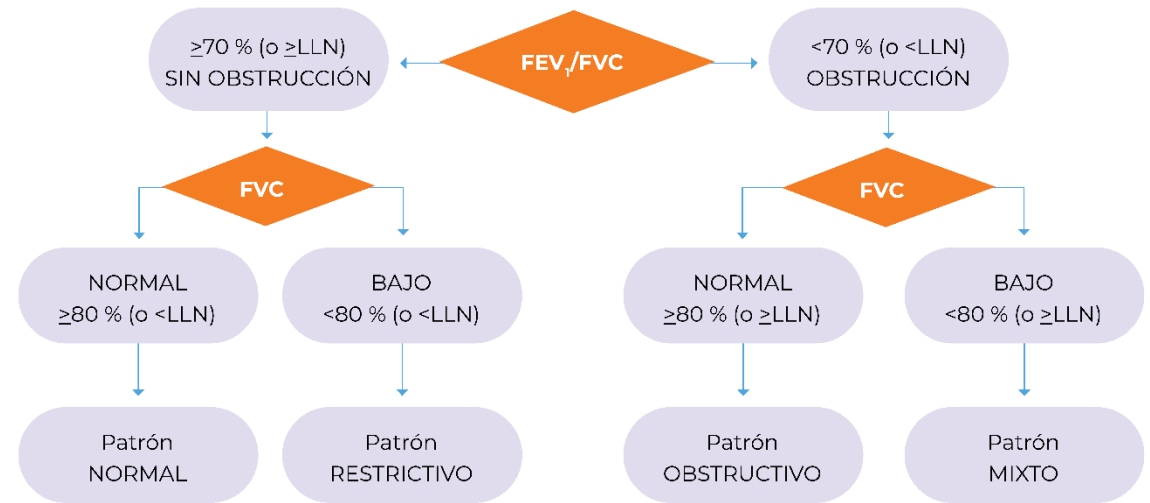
$\geq$70 % (o $\geq$LLN)
SIN OBSTRUCCIÓN

$FEV_1$/FVC

<70 % (o <LLN)
OBSTRUCCIÓN

FVC

FVC

NORMAL
$\geq$80 % (o <LLN)

BAJO
<80 % (o <LLN)

NORMAL
$\geq$80 % (o $\geq$LLN)

BAJO
<80 % (o $\geq$LLN)

Patrón
NORMAL

Patrón
RESTRICTIVO

Patrón
OBSTRUCTIVO

Patrón
MIXTO